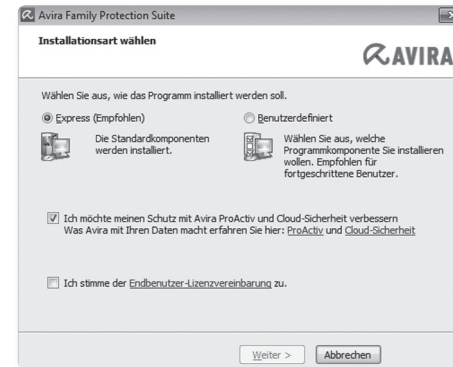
Avira Family Protection Suite

Installationsart wählen

AVIRA

Wählen Sie aus, wie das Programm installiert werden soll.

Express (Empfohlen)

Die Standardkomponenten werden installiert.

Benutzerdefiniert

Wählen Sie aus, welche Programmkomponente Sie installieren wollen. Empfohlen für fortgeschrittene Benutzer.

Ich möchte meinen Schutz mit Avira ProActiv und Cloud-Sicherheit verbessern
Was Avira mit Ihren Daten macht erfahren Sie hier: ProActiv und Cloud-Sicherheit

Ich stimme der Endbenutzer-Lizenzvereinbarung zu.

Weiter >

Abbrechen